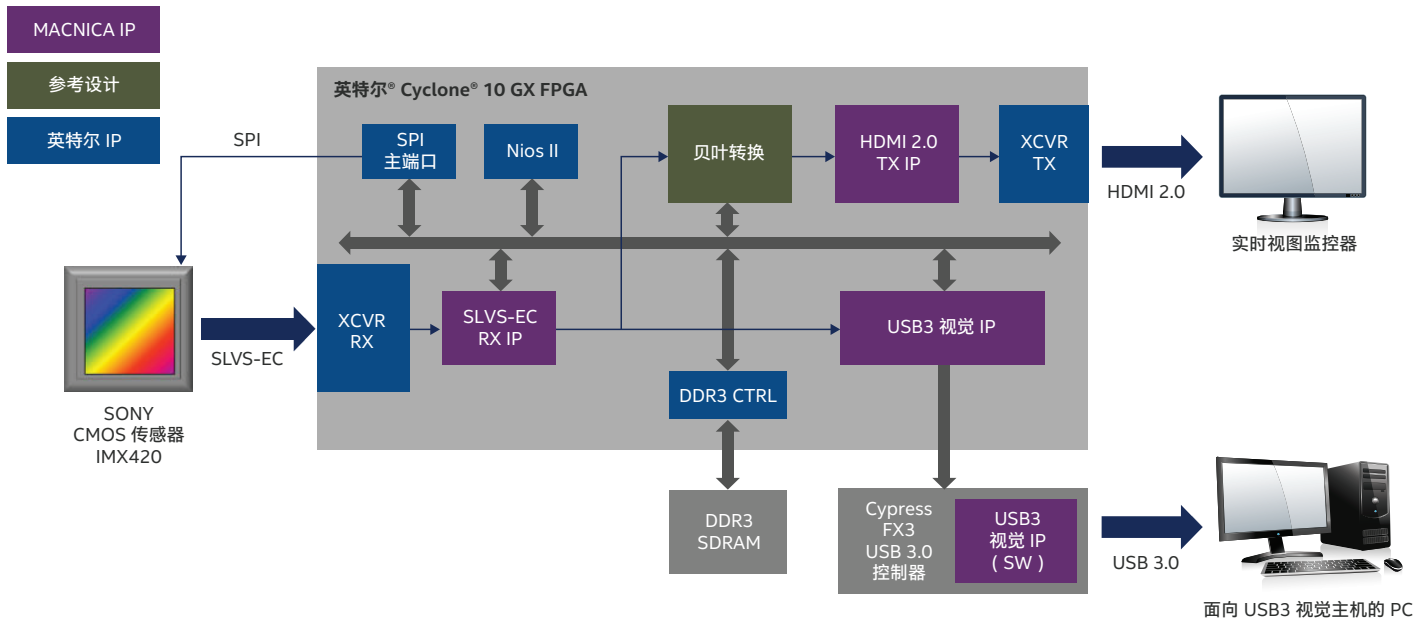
MACNICA IP

参考设计

英特尔 IP

SPI

英特尔® Cyclone® 10 GX FPGA

SPI
主端口

Nios II

贝叶转换

HDMI 2.0
TX IP

XCVR
TX

HDMI 2.0

实时视图监控器

SONY
CMOS 传感器
IMX420

SLVS-EC

XCVR
RX

SLVS-EC
RX IP

USB3 视觉 IP

DDR3 CTRL

DDR3
SDRAM

Cypress
FX3
USB 3.0
控制器

USB3
视觉 IP
( SW )

USB 3.0

面向 USB3 视觉主机的 PC